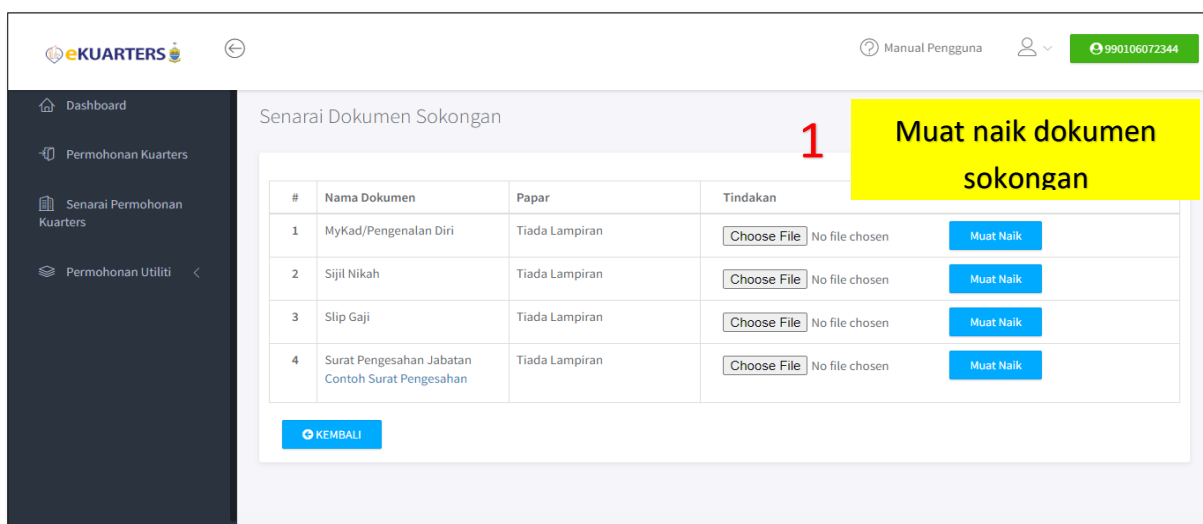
eKUARTERS

Manual Pengguna

990106072344

Dashboard

Permohonan Kuarters

Senarai Permohonan Kuarters

Permohonan Utiliti

Senarai Dokumen Sokongan

1

Muat naik dokumen sokongan

| # | Nama Dokumen | Papar | Tindakan | |
|---|---|---|---|---|
| 1 | MyKad/Pengenalan Diri | Tiada Lampiran | Choose File No file chosen | Muat Naik |
| 2 | Sijil Nikah | Tiada Lampiran | Choose File No file chosen | Muat Naik |
| 3 | Slip Gaji | Tiada Lampiran | Choose File No file chosen | Muat Naik |
| 4 | Surat Pengesahan Jabatan Contoh Surat Pengesahan | Tiada Lampiran | Choose File No file chosen | Muat Naik |

KEMBALI